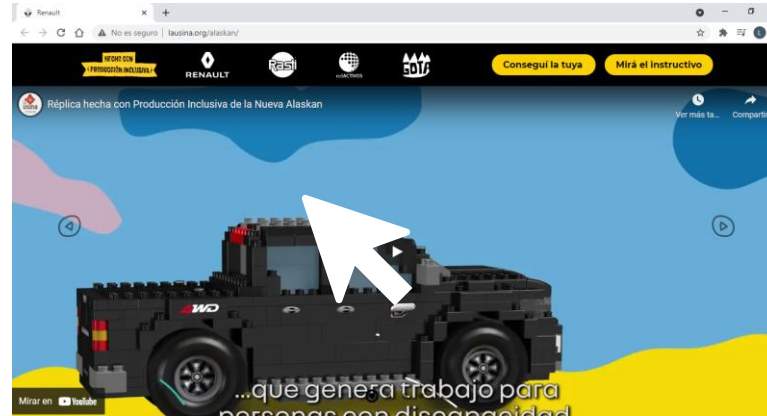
Renault
No es seguro | lausina.org/alaskan/

HECHO CON PRODUCCIÓN INCLUSIVA
RENAULT
Rasti
SOTA
Conseguí la tuya
Mirá el instructivo

Réplica hecha con Producción Inclusiva de la Nueva Alaskan
Ver más ta...
Compartir

4WD

...que genera trabajo para
personas con discapacidad

Mirar en YouTube